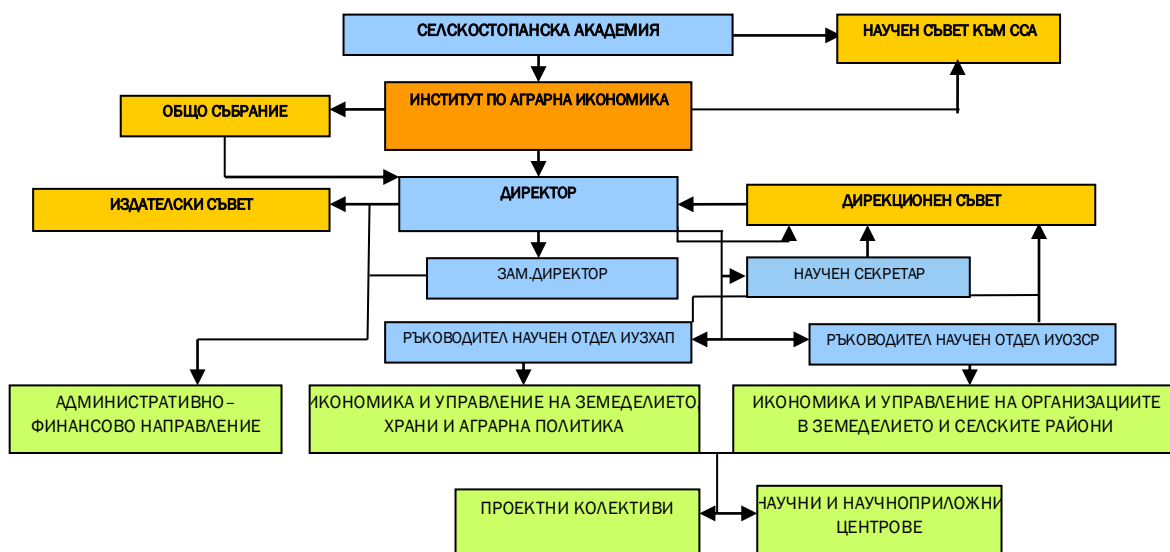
СЕЛСКОСТОПАНСКА АКАДЕМИЯ

НАУЧЕН СЪВЕТ КЪМ ССА

ОБЩО СЪБРАНИЕ

ИНСТИТУТ ПО АГРАРНА ИКОНОМИКА

ИЗДАТЕЛСКИ СЪВЕТ

ДИРЕКТОР

ДИРЕКЦИОНЕН СЪВЕТ

ЗАМ.ДИРЕКТОР

НАУЧЕН СЕКРЕТАР

РЪКОВОДИТЕЛ НАУЧЕН ОТДЕЛ ИУЗХАП

РЪКОВОДИТЕЛ НАУЧЕН ОТДЕЛ ИУОЗСР

АДМИНИСТРАТИВНО-ФИНАНСОВО НАПРАВЛЕНИЕ

ИКОНОМИКА И УПРАВЛЕНИЕ НА ЗЕМЕДЕЛИЕТО, ХРАНИ И АГРАРНА ПОЛИТИКА

ИКОНОМИКА И УПРАВЛЕНИЕ НА ОРГАНИЗАЦИИТЕ В ЗЕМЕДЕЛИЕТО И СЕЛСКИТЕ РАЙОНИ

ПРОЕКТНИ КОЛЕКТИВИ

НАУЧНИ И НАУЧНОПРИЛОЖНИ ЦЕНТРОВЕ